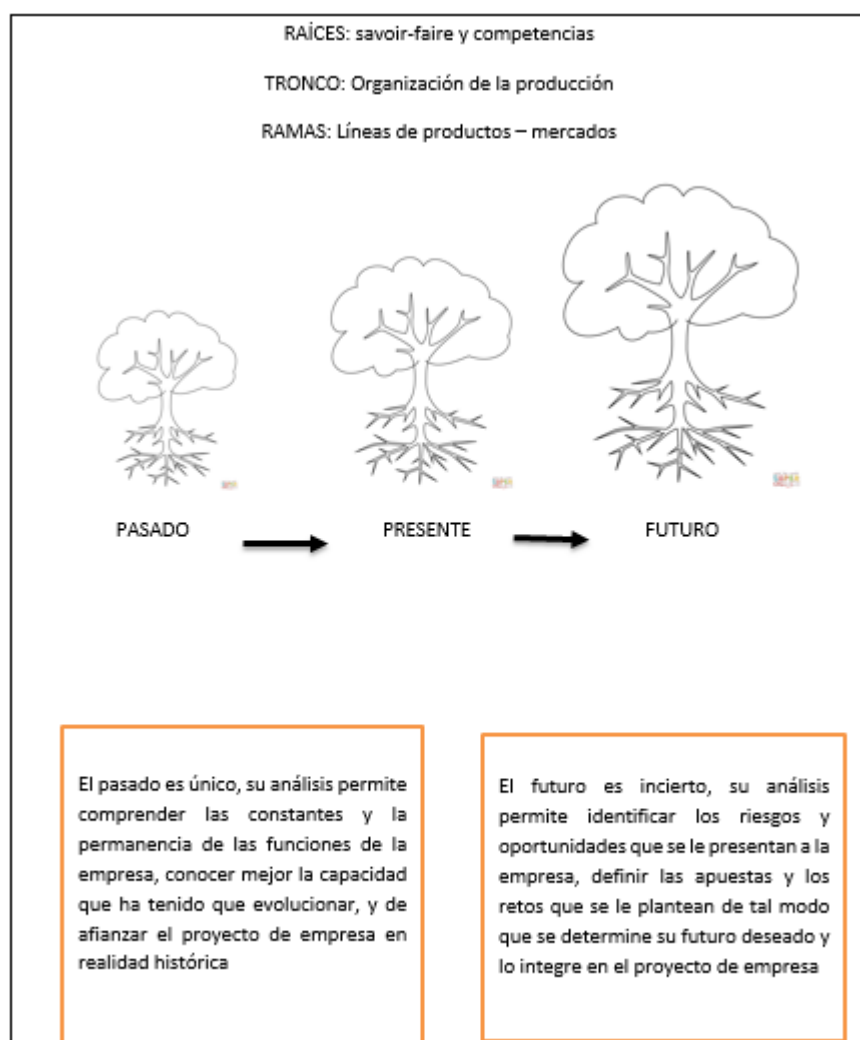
RAÍCES: savoir-faire y competencias

TRONCO: Organización de la producción

RAMAS: Líneas de productos – mercados

PASADO

PRESENTE

FUTURO

El pasado es único, su análisis permite comprender las constantes y la permanencia de las funciones de la empresa, conocer mejor la capacidad que ha tenido que evolucionar, y de afianzar el proyecto de empresa en realidad histórica

El futuro es incierto, su análisis permite identificar los riesgos y oportunidades que se le presentan a la empresa, definir las apuestas y los retos que se le plantean de tal modo que se determine su futuro deseado y lo integre en el proyecto de empresa